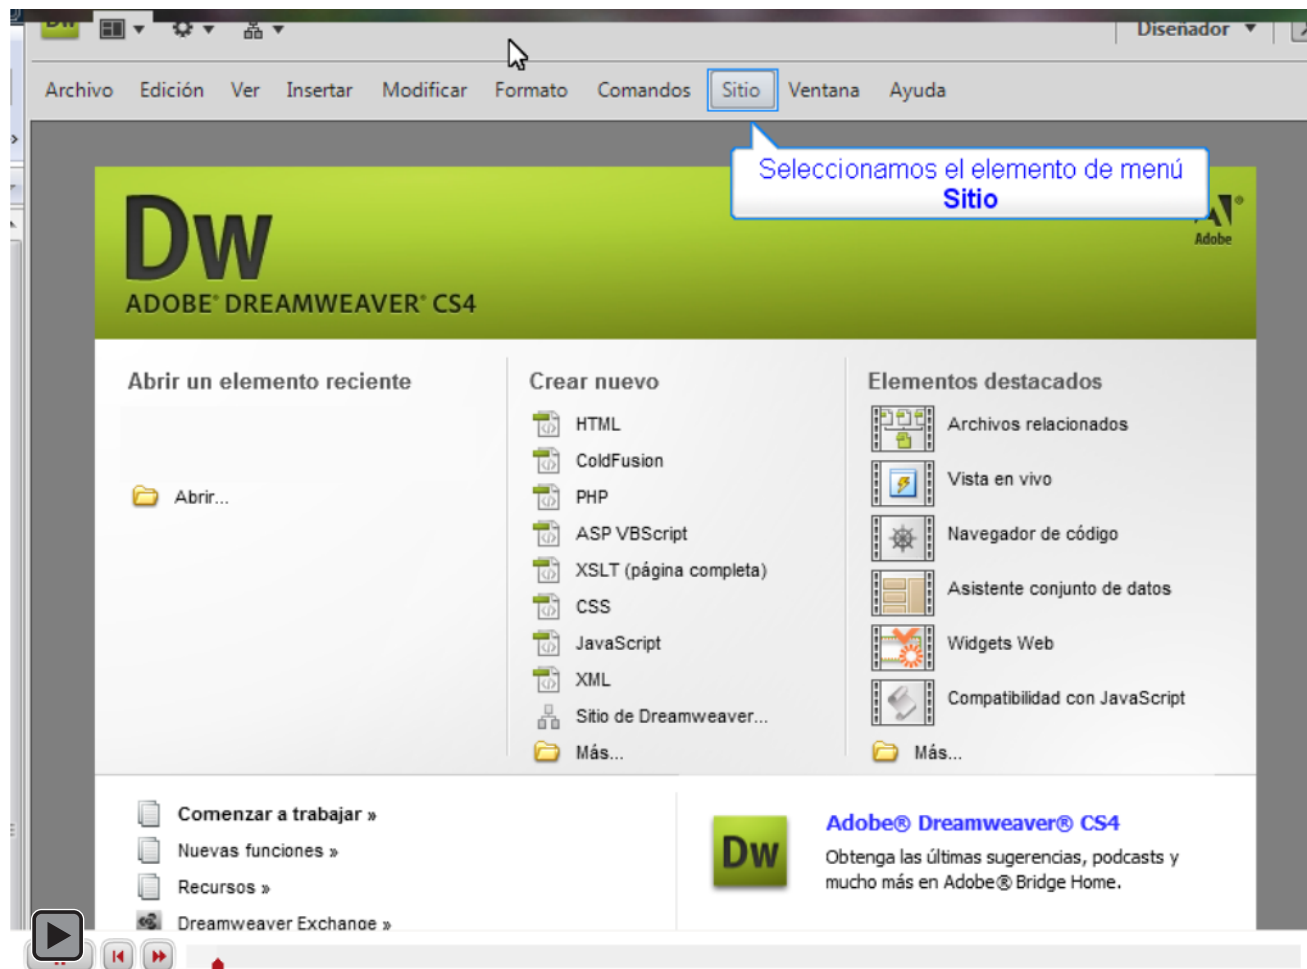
Diseñador ▼

Archivo Edición Ver Insertar Modificar Formato Comandos Sitio Ventana Ayuda

Seleccionamos el elemento de menú
Sitio

Dw
ADOBE® DREAMWEAVER® CS4

Adobe

Abrir un elemento reciente

Abrir...

Crear nuevo

HTML
ColdFusion
PHP
ASP VBScript
XSLT (página completa)
CSS
JavaScript
XML
Sitio de Dreamweaver...
Más...

Elementos destacados

Archivos relacionados
Vista en vivo
Navegador de código
Asistente conjunto de datos
Widgets Web
Compatibilidad con JavaScript
Más...

Comenzar a trabajar »
Nuevas funciones »
Recursos »
Dreamweaver Exchange »

Dw

Adobe® Dreamweaver® CS4
Obtenga las últimas sugerencias, podcasts y mucho más en Adobe® Bridge Home.